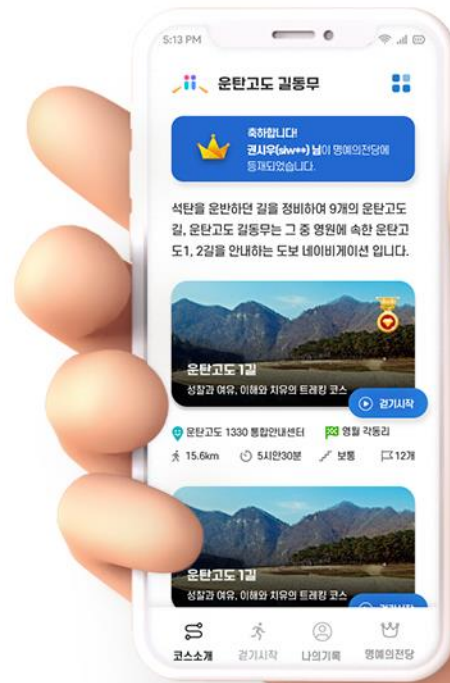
5:13 PM

운탄고도 길동무

축하합니다!
권시우(siw**) 님이 명예의전당에 등재되었습니다.

석탄을 운반하던 길을 정비하여 9개의 운탄고도길, 운탄고도 길동무는 그 중 영월에 속한 운탄고도1, 2길을 안내하는 도보 네이비게이션 입니다.

운탄고도 1길
성찰과 여유, 이해와 치유의 트레킹 코스
걷기시작

운탄고도 1330 통합안내센터
영월 각동리
15.6km
5시간30분
보통
12개

운탄고도 1길
성찰과 여유, 이해와 치유의 트레킹 코스
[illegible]

코스소개
걷기시작
나의기록
명예의전당